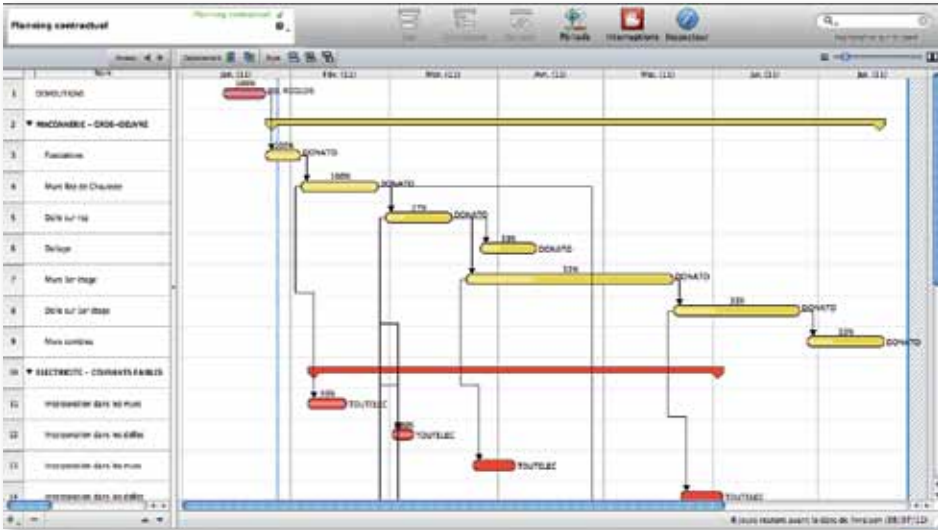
Planning contractuel

Planning contractuel

Périodes Interventions Inspecteur

Nom

Janv. (11) Févr. (11) Mars (11) Avr. (11) Mai (11) Juin (11)

1 DEMOLITIONS 100% ENT. ROGUIN

2 ▼ MACONNERIE - GROS-OEUVRE

3 Fondations 100% DONATO

4 Murs Rez-de-Chaussée 100% DONATO

5 Dalle sur rez 17% DONATO

6 Dallage 0% DONATO

7 Murs 1er étage 0% DONATO

8 Dalle sur 1er étage 0% DONATO

9 Murs combles 0% DONATO

10 ▼ ELECTRICITE - COURANTS FAIBLES

11 Incorporation dans les murs 100% TOUTELEC

12 Incorporation dans les dalles TOUTELEC

13 Incorporation dans les murs TOUTELEC

14 Incorporation dans les dalles TOUTELEC

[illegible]